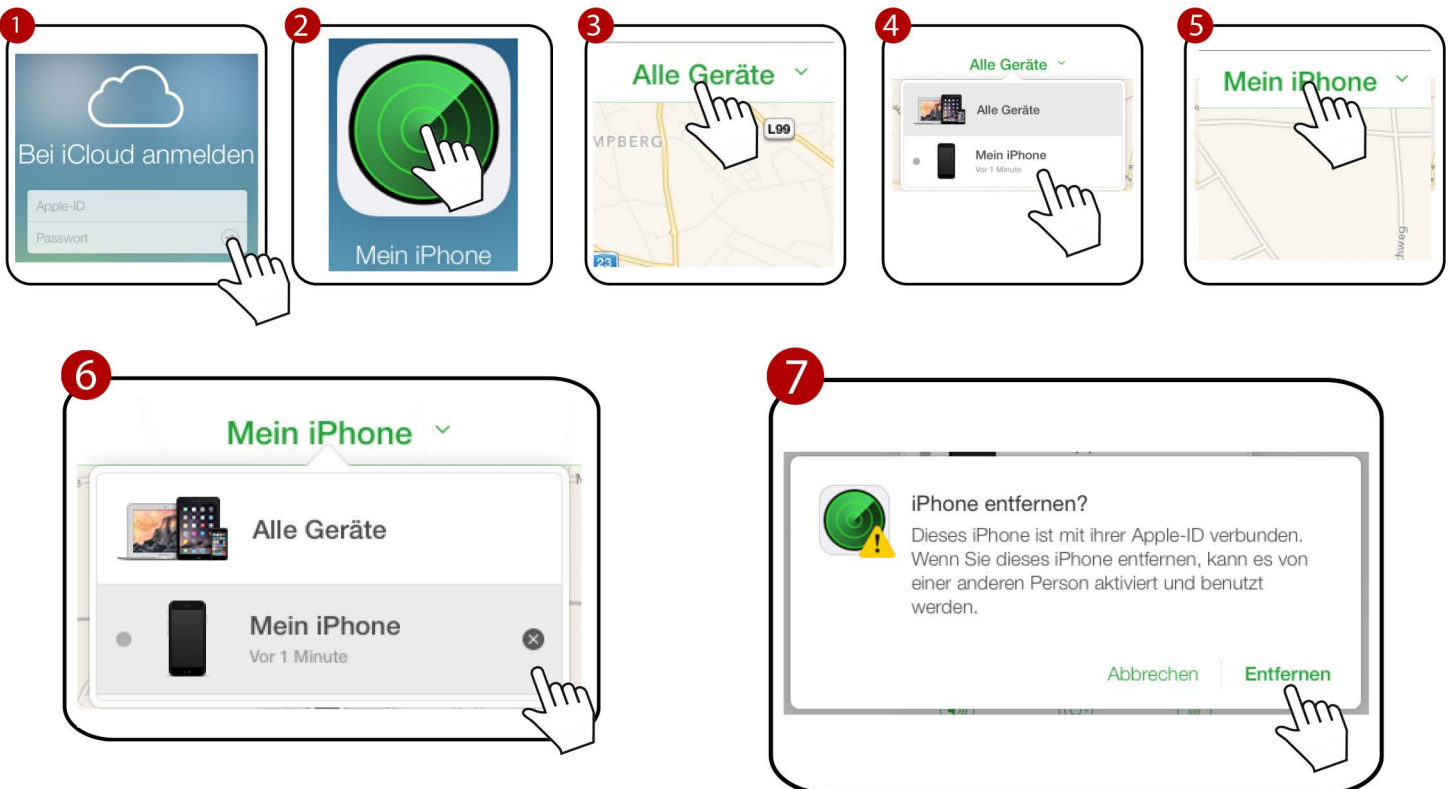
1
Bei iCloud anmelden
Apple-ID
Passwort

2
Mein iPhone

3
Alle Geräte
MPBERG
L99
23

4
Alle Geräte
Alle Geräte
Mein iPhone
Vor 1 Minute

5
Mein iPhone
chweg

6
Mein iPhone
Alle Geräte
Mein iPhone
Vor 1 Minute

7
iPhone entfernen?
Dieses iPhone ist mit ihrer Apple-ID verbunden. Wenn Sie dieses iPhone entfernen, kann es von einer anderen Person aktiviert und benutzt werden.
Abbrechen
Entfernen